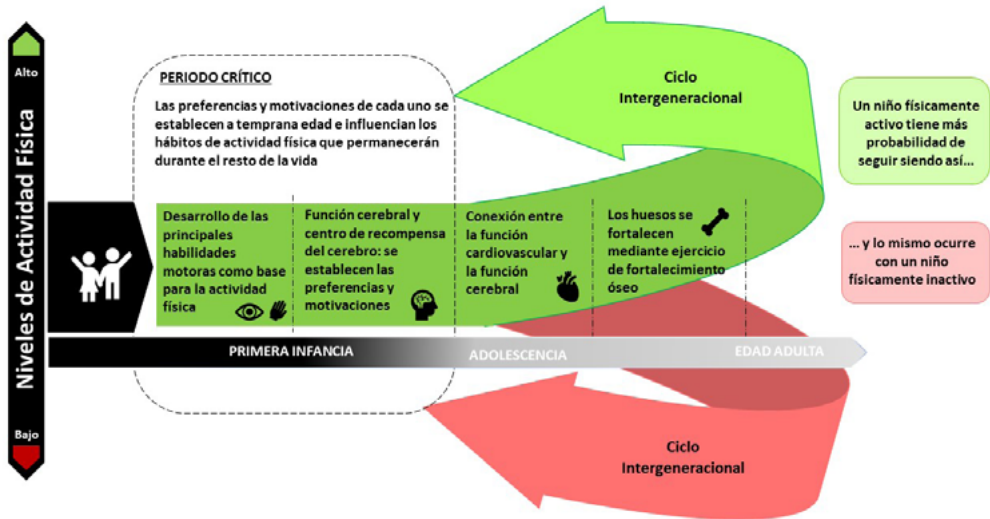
Alto

Niveles de Actividad Física

Bajo

PERIODO CRÍTICO

Las preferencias y motivaciones de cada uno se establecen a temprana edad e influencian los hábitos de actividad física que permanecerán durante el resto de la vida

Ciclo Intergeneracional

Un niño físicamente activo tiene más probabilidad de seguir siendo así…

… y lo mismo ocurre con un niño físicamente inactivo

Desarrollo de las principales habilidades motoras como base para la actividad física

Función cerebral y centro de recompensa del cerebro: se establecen las preferencias y motivaciones

Conexión entre la función cardiovascular y la función cerebral

Los huesos se fortalecen mediante ejercicio de fortalecimiento óseo

PRIMERA INFANCIA

ADOLESCENCIA

EDAD ADULTA

Ciclo Intergeneracional